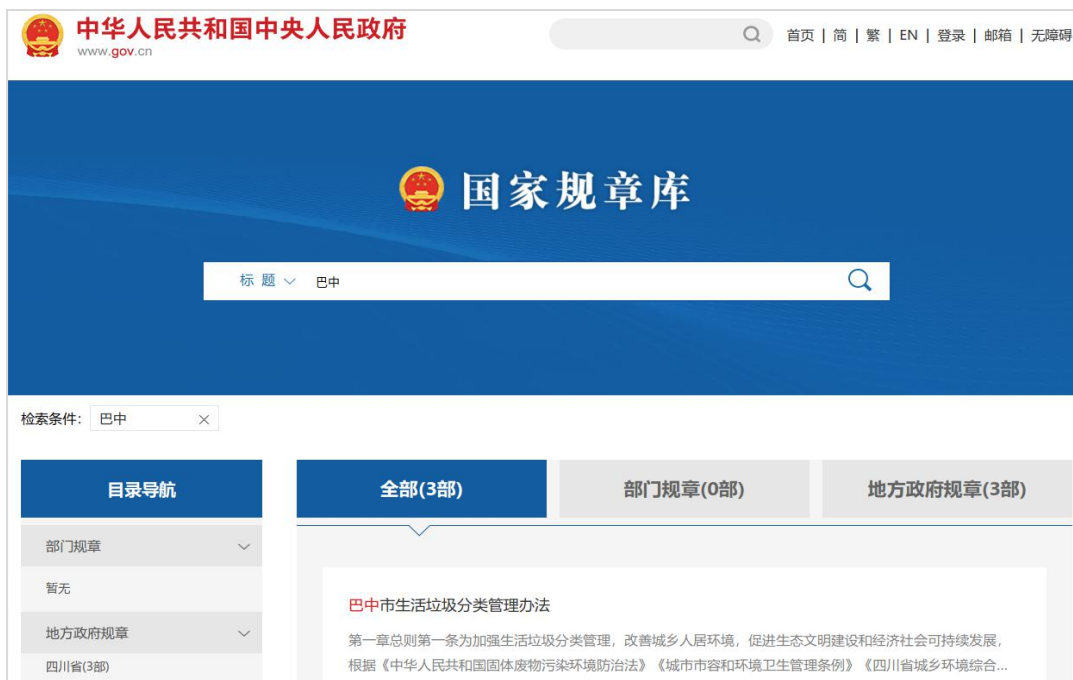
中华人民共和国中央人民政府
www.gov.cn

首页 | 简 | 繁 | EN | 登录 | 邮箱 | 无障碍

国家规章库

标 题 巴中

检索条件: 巴中

目录导航

部门规章

暂无

地方政府规章

四川省(3部)

全部(3部)

部门规章(0部)

地方政府规章(3部)

巴中市生活垃圾分类管理办法

第一章总则第一条为加强生活垃圾分类管理，改善城乡人居环境，促进生态文明建设和经济社会可持续发展，根据《中华人民共和国固体废物污染环境防治法》《城市市容和环境卫生管理条例》《四川省城乡环境综合...